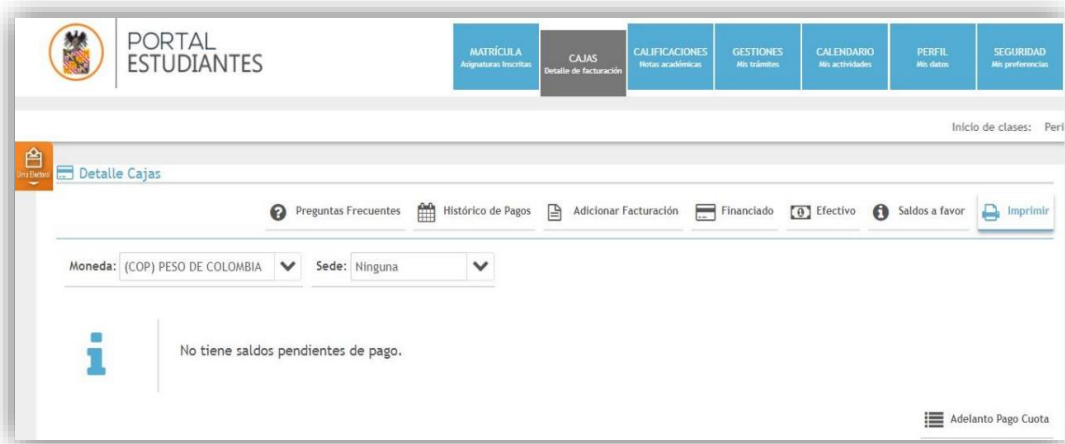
PORTAL
ESTUDIANTES

MATRÍCULA
Asignaturas Inscritas

CAJAS
Detalle de facturación

CALIFICACIONES
Notas académicas

GESTIONES
Mis trámites

CALENDARIO
Mis actividades

PERFIL
Mis datos

SEGURIDAD
Mis preferencias

Inicio de clases: Peri

Urna Electoral

Detalle Cajas

Preguntas Frecuentes
Histórico de Pagos
Adicionar Facturación
Financiado
Efectivo
Saldos a favor
Imprimir

Moneda: (COP) PESO DE COLOMBIA
Sede: Ninguna

No tiene saldos pendientes de pago.

Adelanto Pago Cuota